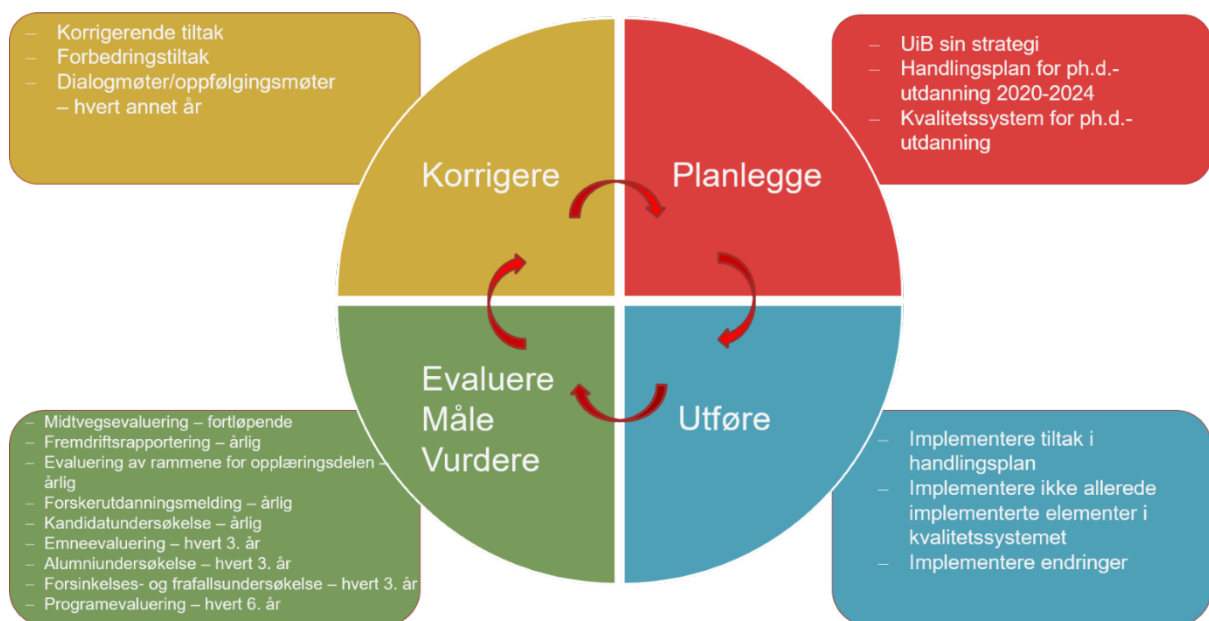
– Korrigerende tiltak
– Forbedringstiltak
– Dialogmøter/oppfølgingsmøter – hvert annet år

– UiB sin strategi
– Handlingsplan for ph.d.-utdanning 2020-2024
– Kvalitetssystem for ph.d.-utdanning

Korrigere

Planlegge

Evaluere
Måle
Vurdere

Utføre

– Midtvegsevaluering – fortløpende
– Fremdriftsrapportering – årlig
– Evaluering av rammene for opplæringsdelen – årlig
– Forskerutdanningsmelding – årlig
– Kandidatundersøkelse – årlig
– Emneevaluering – hvert 3. år
– Alumniundersøkelse – hvert 3. år
– Forsinkelses- og frafallsundersøkelse – hvert 3. år
– Programevaluering – hvert 6. år

– Implementere tiltak i handlingsplan
– Implementere ikke allerede implementerte elementer i kvalitetssystemet
– Implementere endringer